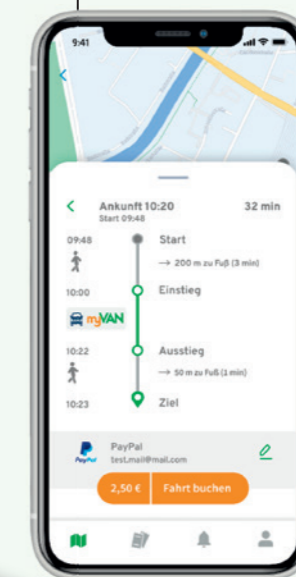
9:41

Ankunft 10:20
Start 09:48
32 min

09:48
Start
→ 200 m zu Fuß (3 min)

10:00
Einstieg

myVAN

10:22
Ausstieg
→ 50 m zu Fuß (1 min)

10:23
Ziel

PayPal
PayPal
test.mail@mail.com

2,50 €
Fahrt buchen